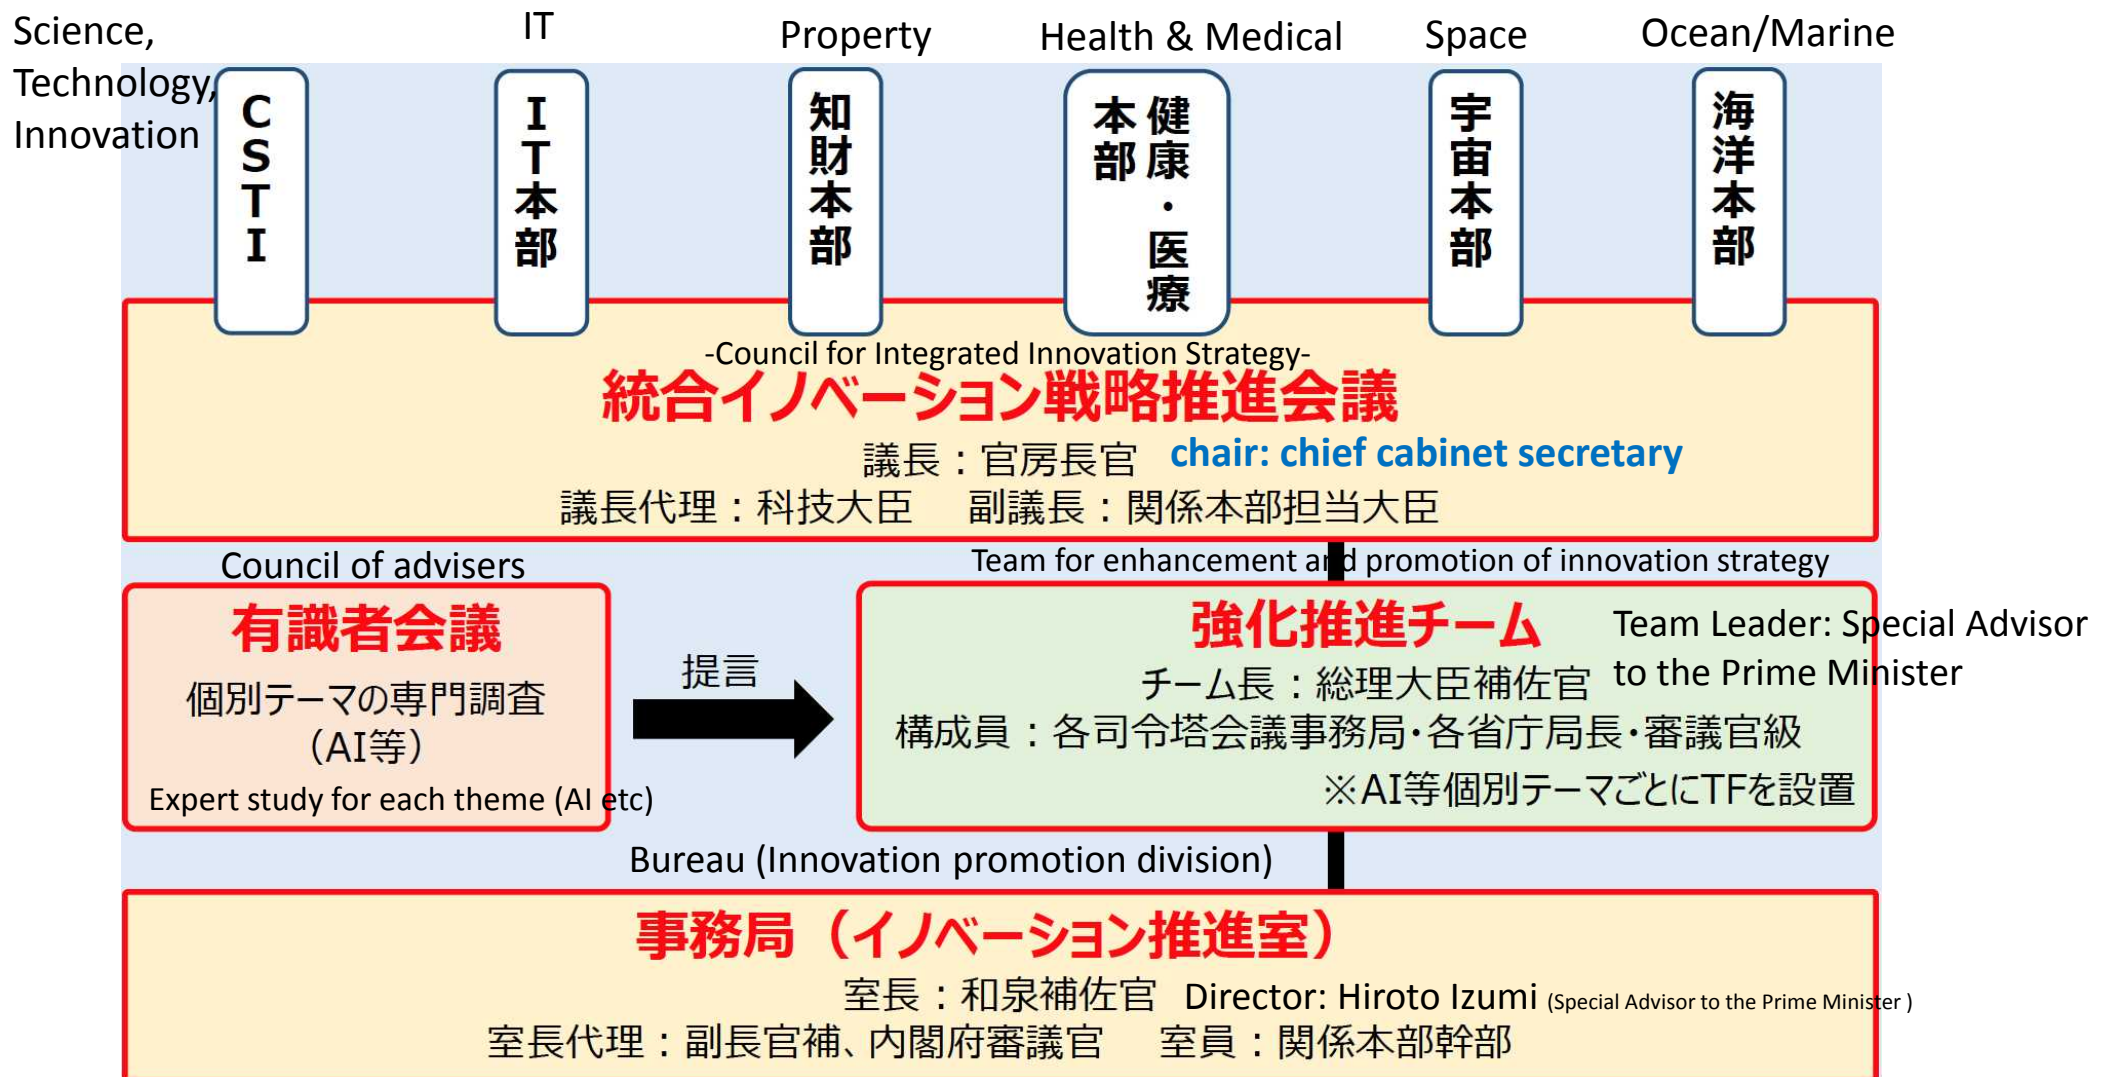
Science, Technology, Innovation

IT

Property

Health & Medical

Space

Ocean/Marine

CSTI

IT本部

知財本部

健康・医療本部

宇宙本部

海洋本部

-Council for Integrated Innovation Strategy-

統合イノベーション戦略推進会議

議長：官房長官 chair: chief cabinet secretary

議長代理：科技大臣 副議長：関係本部担当大臣

Council of advisers

Team for enhancement and promotion of innovation strategy

有識者会議

個別テーマの専門調査（AI等）

Expert study for each theme (AI etc)

提言

強化推進チーム

Team Leader: Special Advisor to the Prime Minister

チーム長：総理大臣補佐官

構成員：各司令塔会議事務局・各省庁局長・審議官級

※AI等個別テーマごとにTFを設置

Bureau (Innovation promotion division)

事務局（イノベーション推進室）

室長：和泉補佐官 Director: Hiroto Izumi (Special Advisor to the Prime Minister )

室長代理：副長官補、内閣府審議官 室員：関係本部幹部